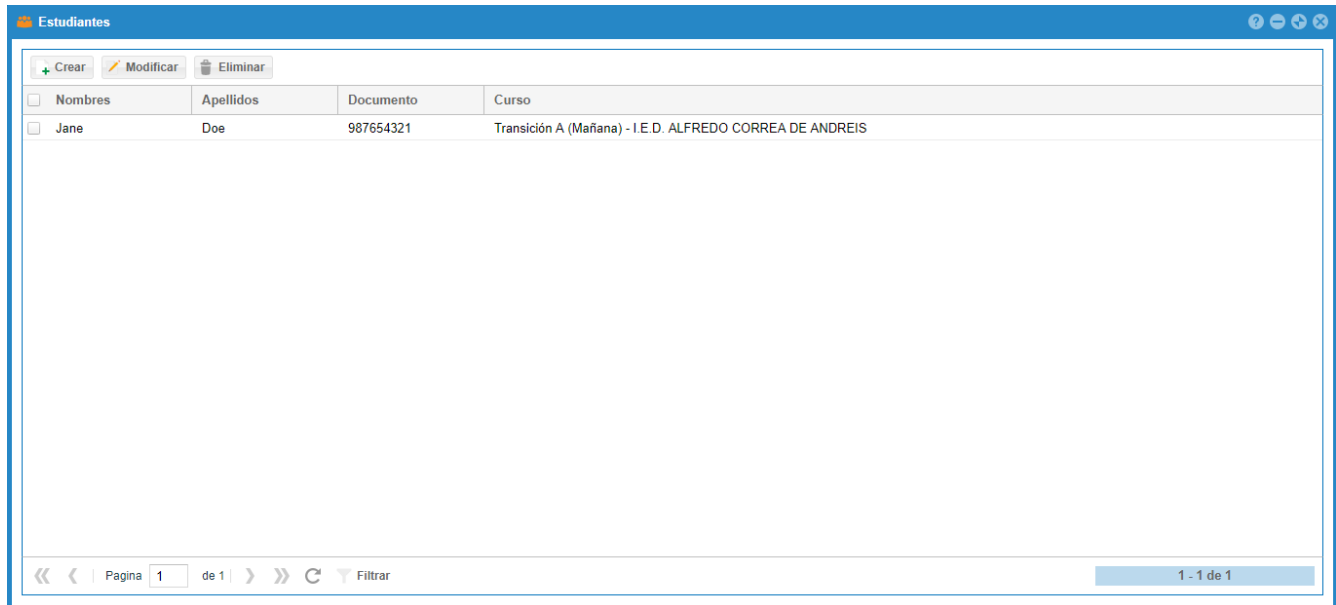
Estudiantes

Crear  Modificar  Eliminar

| Nombres | Apellidos | Documento | Curso |
|---|---|---|---|
| Jane | Doe | 987654321 | Transición A (Mañana) - I.E.D. ALFREDO CORREA DE ANDREIS |

Pagina 1 de 1  Filtrar

1 - 1 de 1